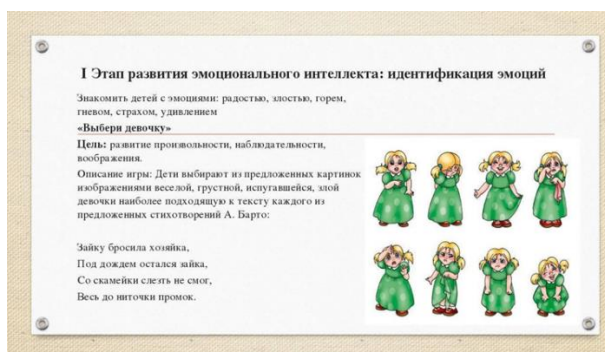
I Этап развития эмоционального интеллекта: идентификация эмоций

Знакомить детей с эмоциями: радостью, злостью, горем, гневом, страхом, удивлением

«Выбери девочку»

Цель: развитие произвольности, наблюдательности, воображения.

Описание игры: Дети выбирают из предложенных картинок изображениями веселой, грустной, испугавшейся, злой девочки наиболее подходящую к тексту каждого из предложенных стихотворений А. Барто:

Зайку бросила хозяйка,
Под дождем остался зайка,
Со скамейки слезть не смог,
Весь до ниточки промок.